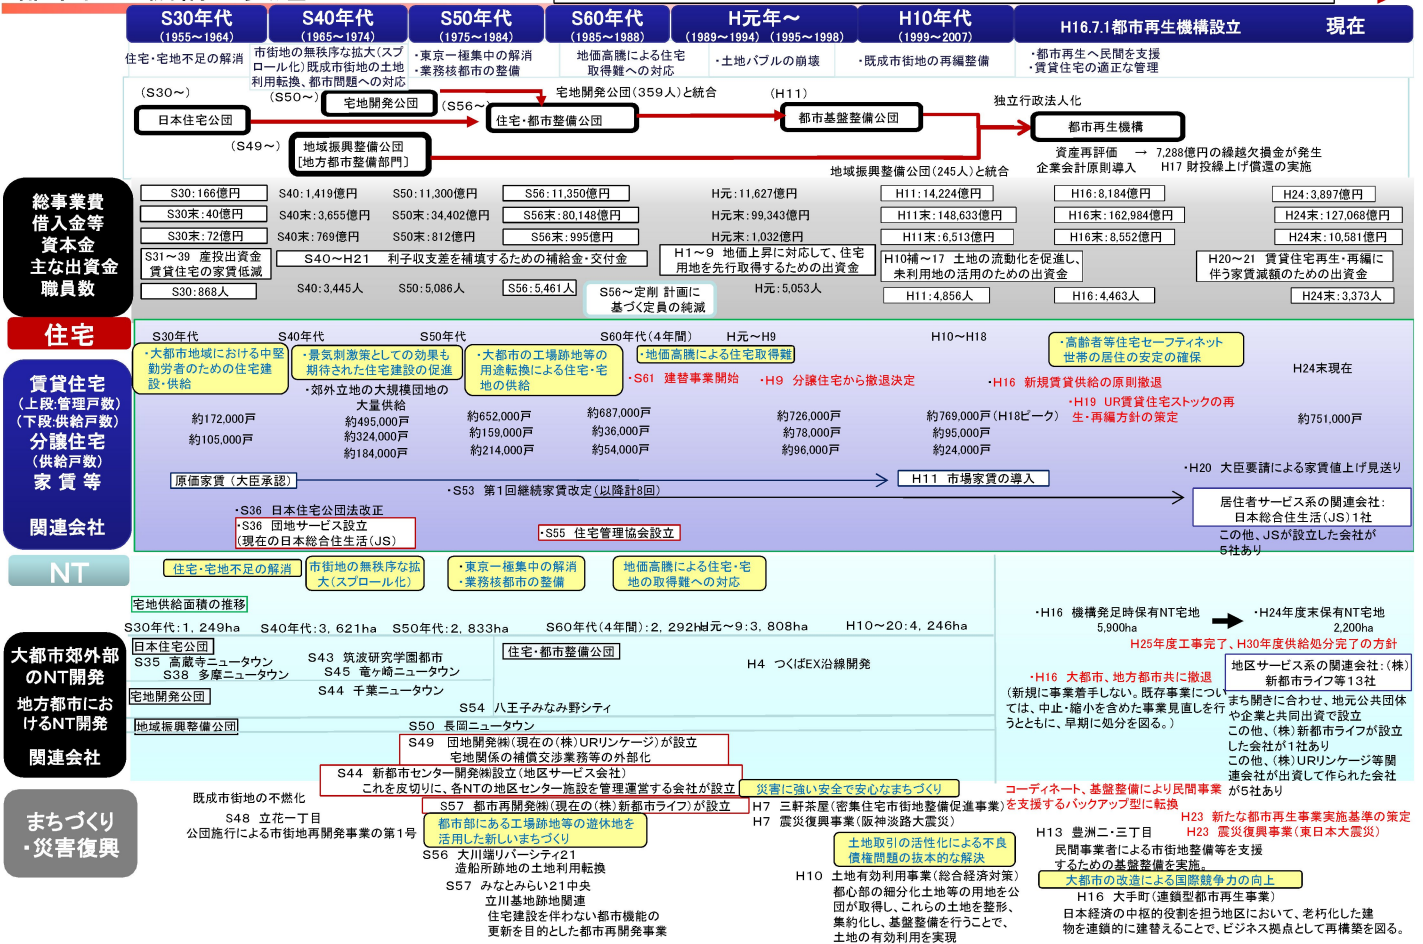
S30年代 (1955～1964)
S40年代 (1965～1974)
S50年代 (1975～1984)
S60年代 (1985～1988)
H元年～ (1989～1994) (1995～1998)
H10年代 (1999～2007)
H16.7.1都市再生機構設立
現在

住宅・宅地不足の解消
市街地の無秩序な拡大(スプロール化)既成市街地の土地利用転換、都市問題への対応
・東京一極集中の解消
・業務核都市の整備
地価高騰による住宅取得難への対応
・土地バブルの崩壊
・既成市街地の再編整備
・都市再生へ民間を支援
・賃貸住宅の適正な管理

(S30～)
日本住宅公団
(S50～)
宅地開発公団
(S56～)
住宅・都市整備公団
宅地開発公団(359人)と統合
(H11)
都市基盤整備公団
独立行政法人化
都市再生機構
(S49～)
地域振興整備公団 [地方都市整備部門]
地域振興整備公団(245人)と統合
資産再評価 → 7,288億円の繰越欠損金が発生
企業会計原則導入 H17 財投繰上げ償還の実施

総事業費
借入金等
資本金
主な出資金
職員数

S30:166億円
S30末:40億円
S30末:72億円
S31～39 産投出資金 賃貸住宅の家賃低減
S30:868人
S40:1,419億円
S40末:3,655億円
S40末:769億円
S40～H21 利子収支差を補填するための補給金・交付金
S40:3,445人
S50:11,300億円
S50末:34,402億円
S50末:812億円
S50:5,086人
S56:11,350億円
S56末:80,148億円
S56末:995億円
S56:5,461人
S56～定削 計画に基づく定員の純減
H元:11,627億円
H元末:99,343億円
H元末:1,032億円
H1～9 地価上昇に対応して、住宅用地を先行取得するための出資金
H元:5,053人
H11:14,224億円
H11末:148,633億円
H11末:6,513億円
H10補～17 土地の流動化を促進し、未利用地の活用のための出資金
H11:4,856人
H16:8,184億円
H16末:162,984億円
H16末:8,552億円
H16:4,463人
H24:3,897億円
H24末:127,068億円
H24末:10,581億円
H20～21 賃貸住宅再生・再編に伴う家賃減額のための出資金
H24末:3,373人

住宅

賃貸住宅
(上段:管理戸数)
(下段:供給戸数)
分譲住宅
(供給戸数)
家賃等
関連会社

S30年代
・大都市地域における中堅勤労者のための住宅建設・供給
約172,000戸
約105,000戸
S40年代
・景気刺激策としての効果も期待された住宅建設の促進
・郊外立地の大規模団地の大量供給
約495,000戸
約324,000戸
約184,000戸
S50年代
・大都市の工場跡地等の用途転換による住宅・宅地の供給
約652,000戸
約159,000戸
約214,000戸
S60年代(4年間)
・地価高騰による住宅取得難
・S61 建替事業事業開始
約687,000戸
約36,000戸
約54,000戸
H元～H9
・H9 分譲住宅から撤退決定
約726,000戸
約78,000戸
約96,000戸
H10～H18
・高齢者等住宅セーフティネット 世帯の居住の安定の確保
・H16 新規賃貸供給の原則撤退
・H19 UR賃貸住宅ストックの再生・再編方針の策定
約769,000戸(H18ピーク)
約95,000戸
約24,000戸
H24末現在
約751,000戸
・H20 大臣要請による家賃値上げ見送り
原価家賃(大臣承認)
H11 市場家賃の導入
・S53 第1回継続家賃改定(以降計8回)
・S36 日本住宅公団法改正
・S36 団地サービス設立 (現在の日本総合住生活(JS))
・S55 住宅管理協会設立
居住者サービス系の関連会社:日本総合住生活(JS)1社
この他、JSが設立した会社が5社あり

NT
住宅・宅地不足の解消
市街地の無秩序な拡大(スプロール化)
・東京一極集中の解消
・業務核都市の整備
地価高騰による住宅・宅地の取得難への対応
宅地供給面積の推移
S30年代:1,249ha S40年代:3,621ha S50年代:2,833ha S60年代(4年間):2,292ha H元～9:3,808ha H10～20:4,246ha
・H16 機構発足時保有NT宅地 5,900ha
・H24年度末保有NT宅地 2,200ha
H25年度工事完了、H30年度供給処分完了の方針

大都市郊外部のNT開発
地方都市におけるNT開発
関連会社

日本住宅公団
S35 高蔵寺ニュータウン
S38 多摩ニュータウン
S43 筑波研究学園都市
S45 竜ケ崎ニュータウン
S44 千葉ニュータウン
宅地開発公団
S54 八王子みなみ野シティ
地域振興整備公団
S50 長岡ニュータウン
住宅・都市整備公団
H4 つくばEX沿線開発
・H16 大都市、地方都市共に撤退
(新規に事業着手しない。既存事業については、中止・縮小を含めた事業見直しを行うとともに、早期に処分を図る。)
地区サービス系の関連会社:(株)新都市ライフ等13社
まち開きに合わせ、地元公共団体や企業と共同出資で設立
この他、(株)新都市ライフが設立した会社が1社あり
この他、(株)URリンケージ等関連会社が出資して作られた会社が5社あり
S49 団地開発㈱(現在の(株)URリンケージ)が設立
宅地関係の補償交渉業務の外部化
S44 新都市センター開発㈱設立(地区サービス会社)
これを反切りに、各NTの地区センター施設を管理運営する会社が設立

まちづくり
・災害復興

既成市街地の不燃化
S48 立花一丁目
公団施行による市街地再開発事業の第1号
災害に強い安全で安心なまちづくり
S57 都市再開発㈱(現在の(株)新都市ライフ)が設立
都市部にある工場跡地等の遊休地を活用した新しいまちづくり
S56 大川端リバーシティ21
造船所跡地の土地利用転換
S57 みなとみらい21中央
立川基地跡地関連
住宅建設を伴わない都市機能の更新を目的とした都市再開発事業
H5 三軒茶屋(密集住宅市街地整備促進事業)
H7 震災復興事業(阪神淡路大震災)
コーディネート、基盤整備により民間事業を支援するバックアップ型に転換
土地取引の活性化による不良債権問題の抜本的な解決
H10 土地有効利用事業(総合経済対策)
都心部の細分化土地等の用地を公団が取得し、これらの土地を整形、集約化し、基盤整備を行うことで、土地の有効利用を実現
H13 豊洲二・三丁目
民間事業者による市街地整備等を支援するための基盤整備を実施。
H23 新たな都市再生事業実施基準の策定
H23 震災復興事業(東日本大震災)
大都市の改造による国際競争力の向上
H16 大手町(連鎖型都市再生事業)
日本経済の中枢的役割を担う地区において、老朽化した建物を連鎖的に建替えることで、ビジネス拠点として再構築を図る。